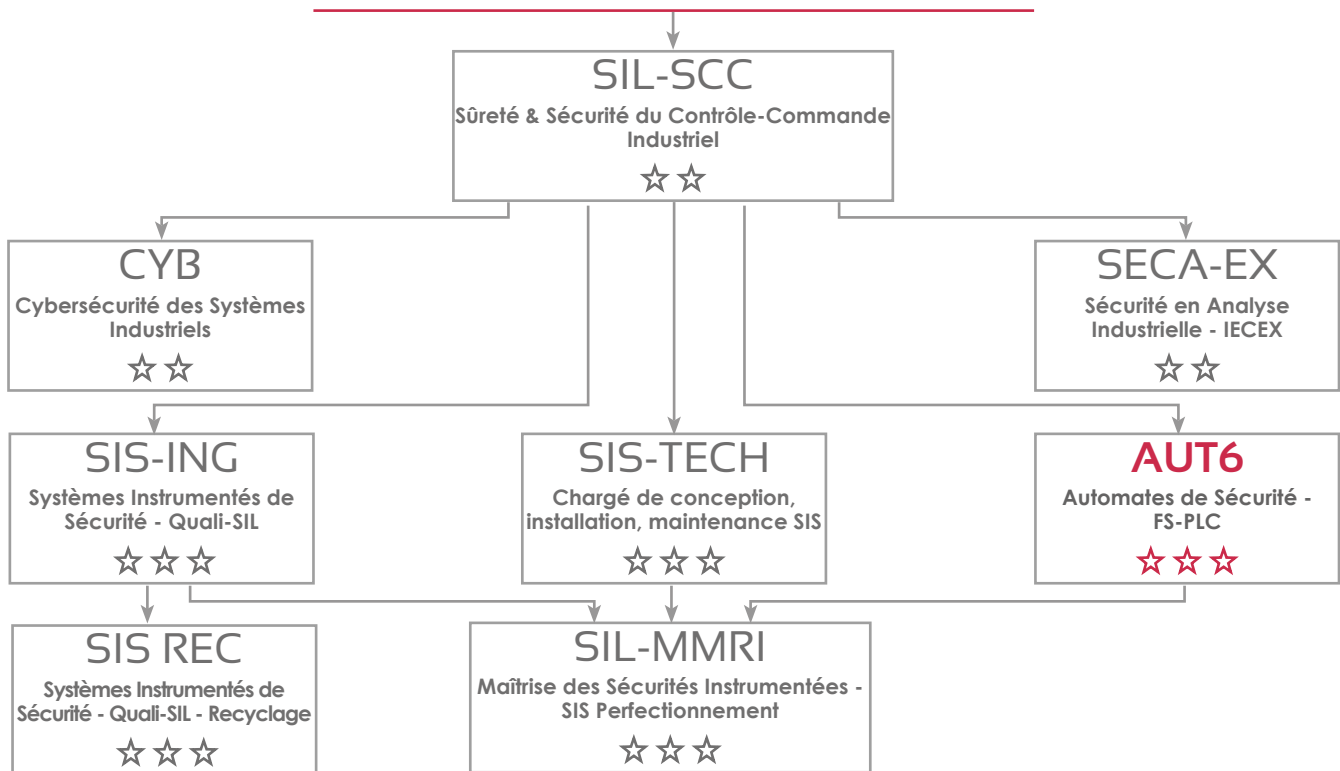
SIL-SCC
Sûreté & Sécurité du Contrôle-Commande Industriel
☆☆

CYB
Cybersécurité des Systèmes Industriels
☆☆

SECA-EX
Sécurité en Analyse Industrielle - IECEX
☆☆

SIS-ING
Systèmes Instrumentés de Sécurité - Quali-SIL
☆☆☆

SIS-TECH
Chargé de conception, installation, maintenance SIS
☆☆☆

AUT6
Automates de Sécurité - FS-PLC
☆☆☆

SIS REC
Systèmes Instrumentés de Sécurité - Quali-SIL - Recyclage
☆☆☆

SIL-MMRI
Maîtrise des Sécurités Instrumentées - SIS Perfectionnement
☆☆☆